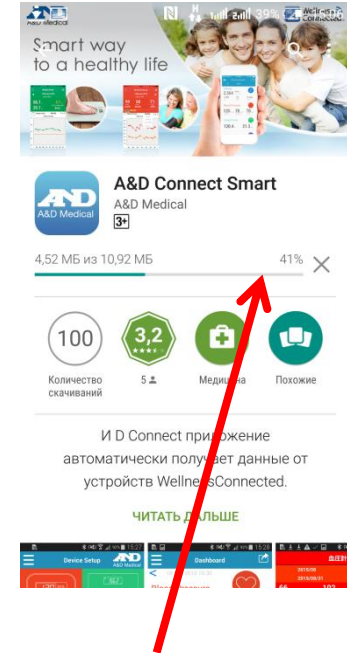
A&D Medical 39% Wellness Connected

Smart way to a healthy life

A&D Connect Smart
A&D Medical
3+

4,52 МБ из 10,92 МБ 41%

100 Количество скачиваний
3,2 5
Медицина
Похожие

И D Connect приложение автоматически получает данные от устройств WellnessConnected.

ЧИТАТЬ ДАЛЬШЕ

Device Setup A&D Medical
Dashboard